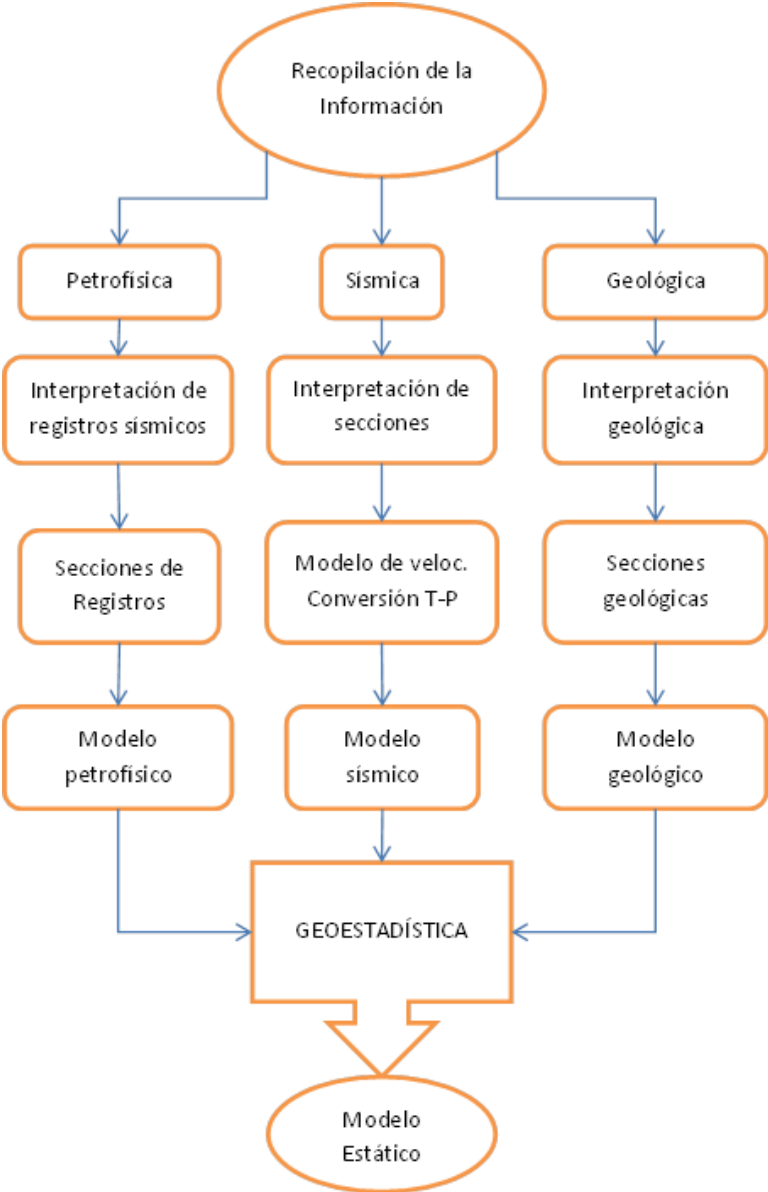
Recopilación de la Información

Petrofísica

Interpretación de registros sísmicos

Secciones de Registros

Modelo petrofísico

Sísmica

Interpretación de secciones

Modelo de veloc. Conversión T-P

Modelo sísmico

Geológica

Interpretación geológica

Secciones geológicas

Modelo geológico

GEOESTADÍSTICA

Modelo Estático